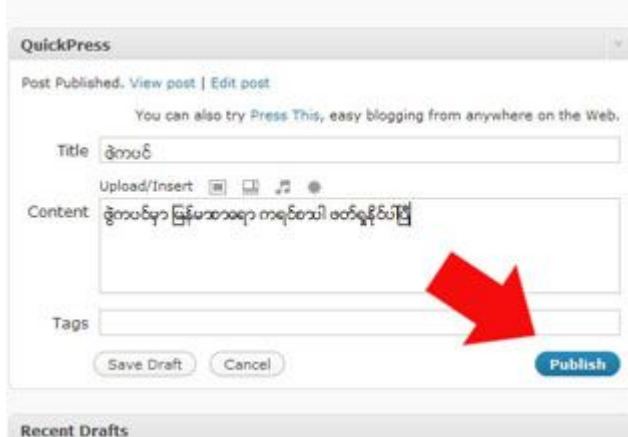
QuickPress

Post Published. View post | Edit post

You can also try Press This, easy blogging from anywhere on the Web.

Title ဖွဲကပင်

Upload/Insert

Content ဖွဲကပင်မှာ မြန်မာစာရော ကရင်စာပါ ဖတ်ရှုနိုင်ပါပြီ

Tags

Save Draft Cancel Publish

Recent Drafts